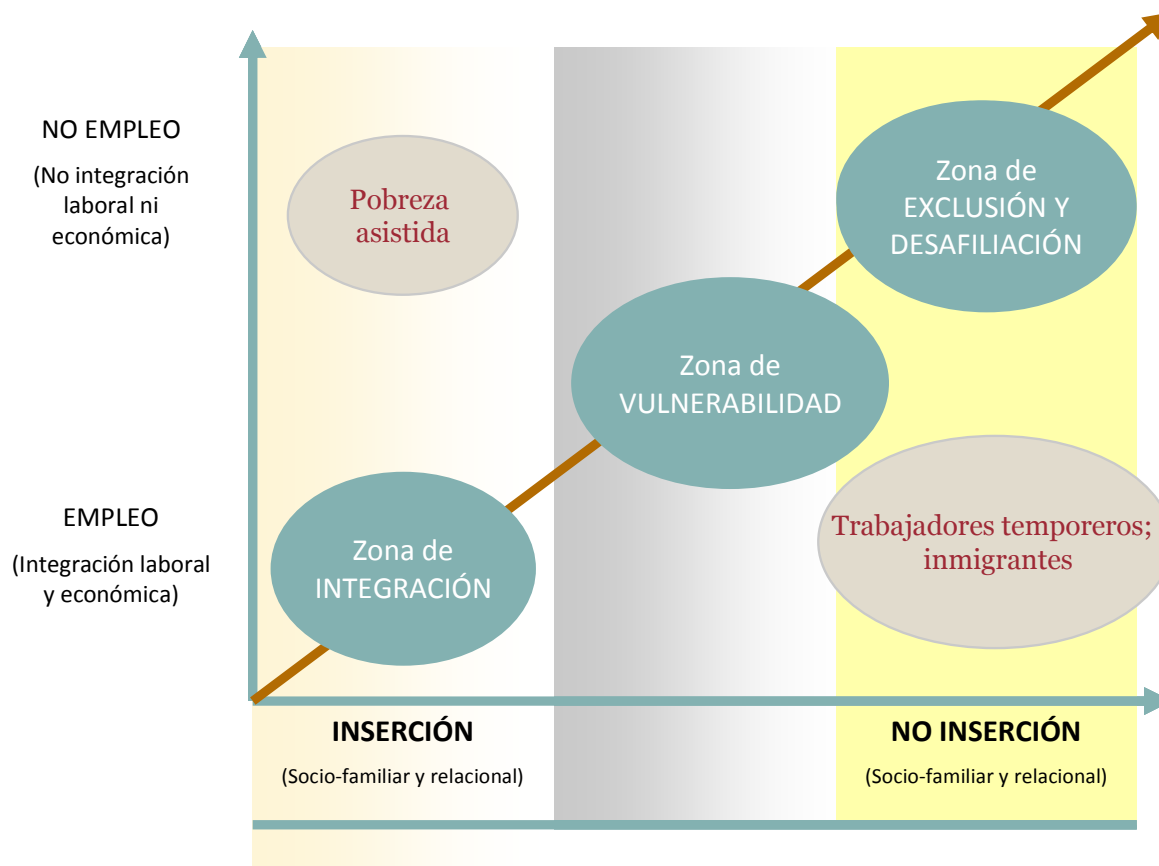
NO EMPLEO

(No integración laboral ni económica)

Pobreza asistida

Zona de EXCLUSIÓN Y DESAFILIACIÓN

Zona de VULNERABILIDAD

EMPLEO

(Integración laboral y económica)

Zona de INTEGRACIÓN

Trabajadores temporeros; inmigrantes

INSERCIÓN

(Socio-familiar y relacional)

NO INSERCIÓN

(Socio-familiar y relacional)